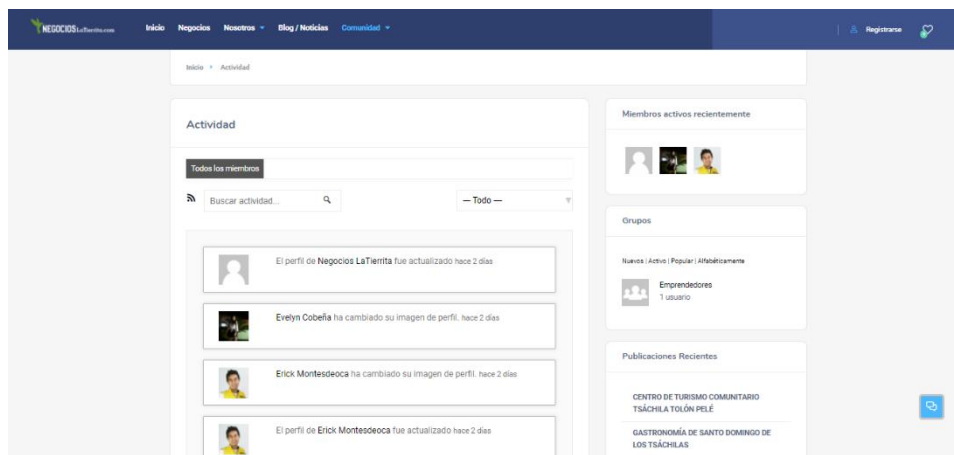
NEGOCIOS LaTierrita.com Inicio Negocios Nosotros Blog / Noticias Comunidad Registrarse

Inicio • Actividad

Actividad

Todos los miembros

Buscar actividad...

— Todo —

El perfil de Negocios LaTierrita fue actualizado hace 2 días

Evelyn Cobeña ha cambiado su imagen de perfil. hace 2 días

Erick Montesdeoca ha cambiado su imagen de perfil. hace 2 días

El perfil de Erick Montesdeoca fue actualizado hace 2 días

Miembros activos recientemente

Grupos

Nuevos | Activo | Popular | Alfabéticamente

Emprendedores
1 usuario

Publicaciones Recientes

CENTRO DE TURISMO COMUNITARIO TSÁCHILA TOLÓN PELÉ

GASTRONOMÍA DE SANTO DOMINGO DE LOS TSÁCHILAS